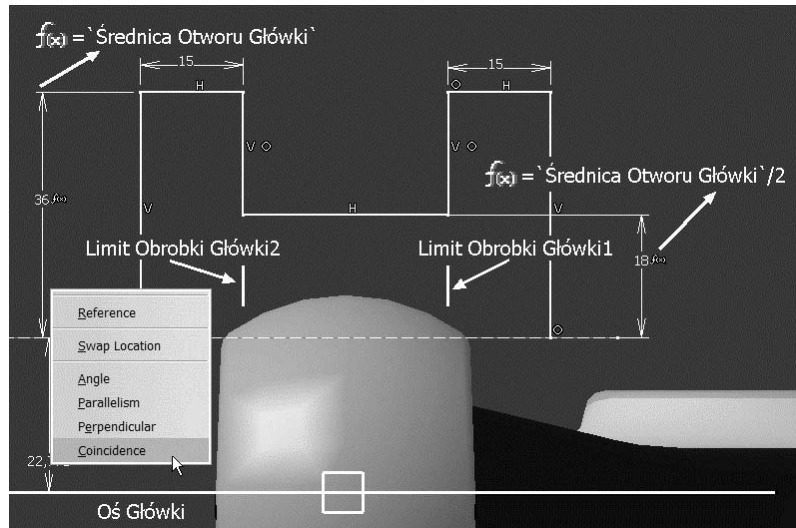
$f(x)$ =`Średnica Otworu Główki`

15

H

15

H

V

V

V

H

36

$f(x)$ =`Średnica Otworu Główki`/2

V

Limit Obrobki Główki2

Limit Obrobki Główki1

18

Reference

Swap Location

Angle

Parallelism

Perpendicular

Coincidence

22,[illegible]

Oś Główki